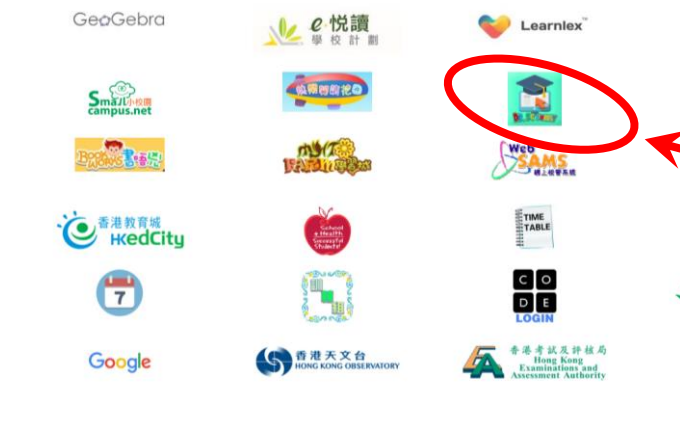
GeoGebra

e 悅讀
學校計劃

Learnlex

Small 小校園
campus.net

Web
SAMS
網上校管系統

香港教育城
HKedCity

School
& Health
Successful
Student

TIME
TABLE

7

CO
DE
LOGIN

Google

香港天文台
HONG KONG OBSERVATORY

香港考試及評核局
Hong Kong
Examinations and
Assessment Authority